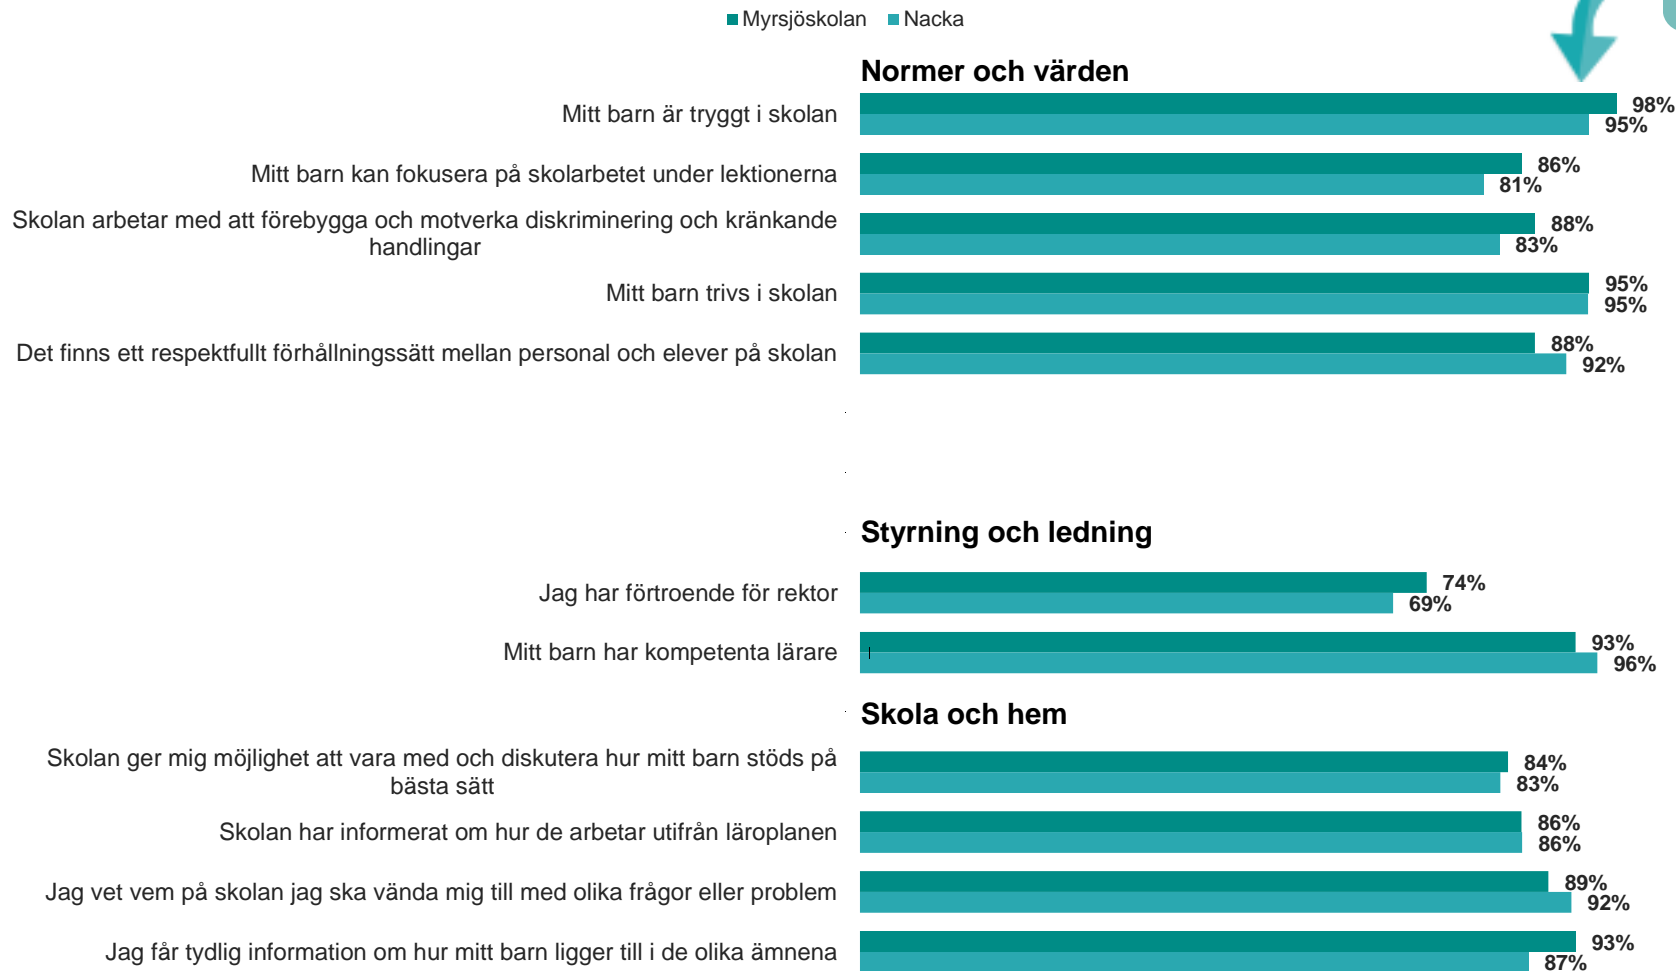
Myrsjöskolan Nacka

Normer och värden

Mitt barn är tryggt i skolan 98% 95%

Mitt barn kan fokusera på skolarbetet under lektionerna 86% 81%

Skolan arbetar med att förebygga och motverka diskriminering och kränkande handlingar 88% 83%

Mitt barn trivs i skolan 95% 95%

Det finns ett respektfullt förhållningssätt mellan personal och elever på skolan 88% 92%

Styrning och ledning

Jag har förtroende för rektor 74% 69%

Mitt barn har kompetenta lärare 93% 96%

Skola och hem

Skolan ger mig möjlighet att vara med och diskutera hur mitt barn stöds på bästa sätt 84% 83%

Skolan har informerat om hur de arbetar utifrån läroplanen 86% 86%

Jag vet vem på skolan jag ska vända mig till med olika frågor eller problem 89% 92%

Jag får tydlig information om hur mitt barn ligger till i de olika ämnena 93% 87%